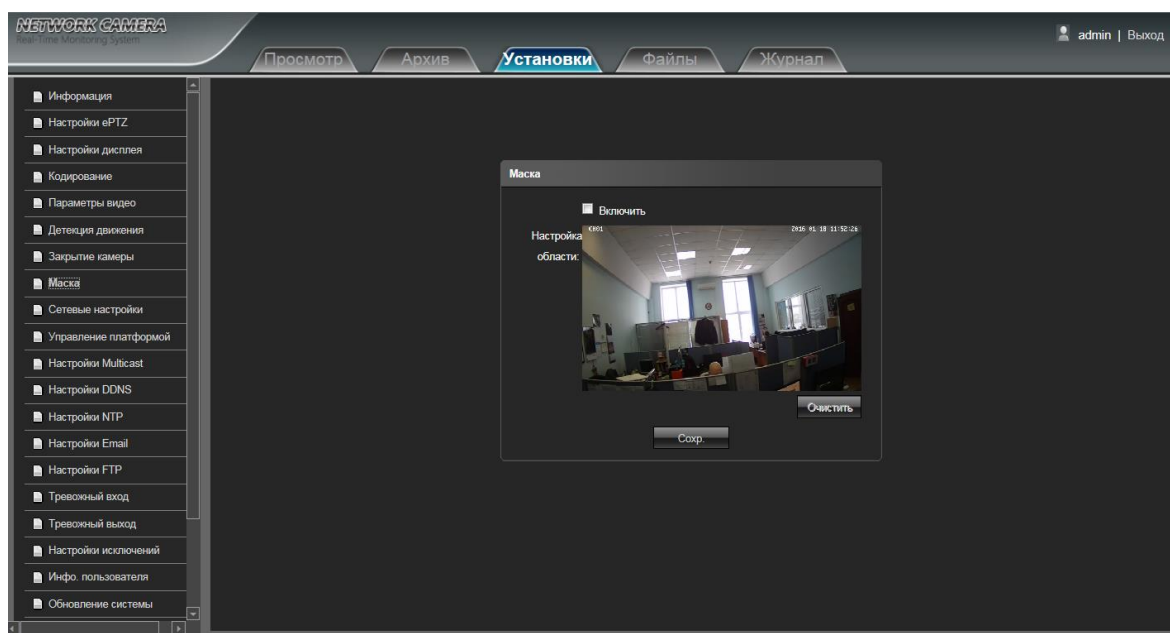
NETWORK CAMERA
Real-time Monitoring System

Просмотр
Архив
Установки
Файлы
Журнал

admin | Выход

Информация
Настройки ePTZ
Настройки дисплея
Кодирование
Параметры видео
Детекция движения
Закрытие камеры
Маска
Сетевые настройки
Управление платформой
Настройки Multicast
Настройки DDNS
Настройки NTP
Настройки Email
Настройки FTP
Тревожный вход
Тревожный выход
Настройки исключений
Инфо. пользователя
Обновление системы

Маска

Включить

Настройка области:

CH01
2016 01 18 11:52:26

Очистить

Сохр.